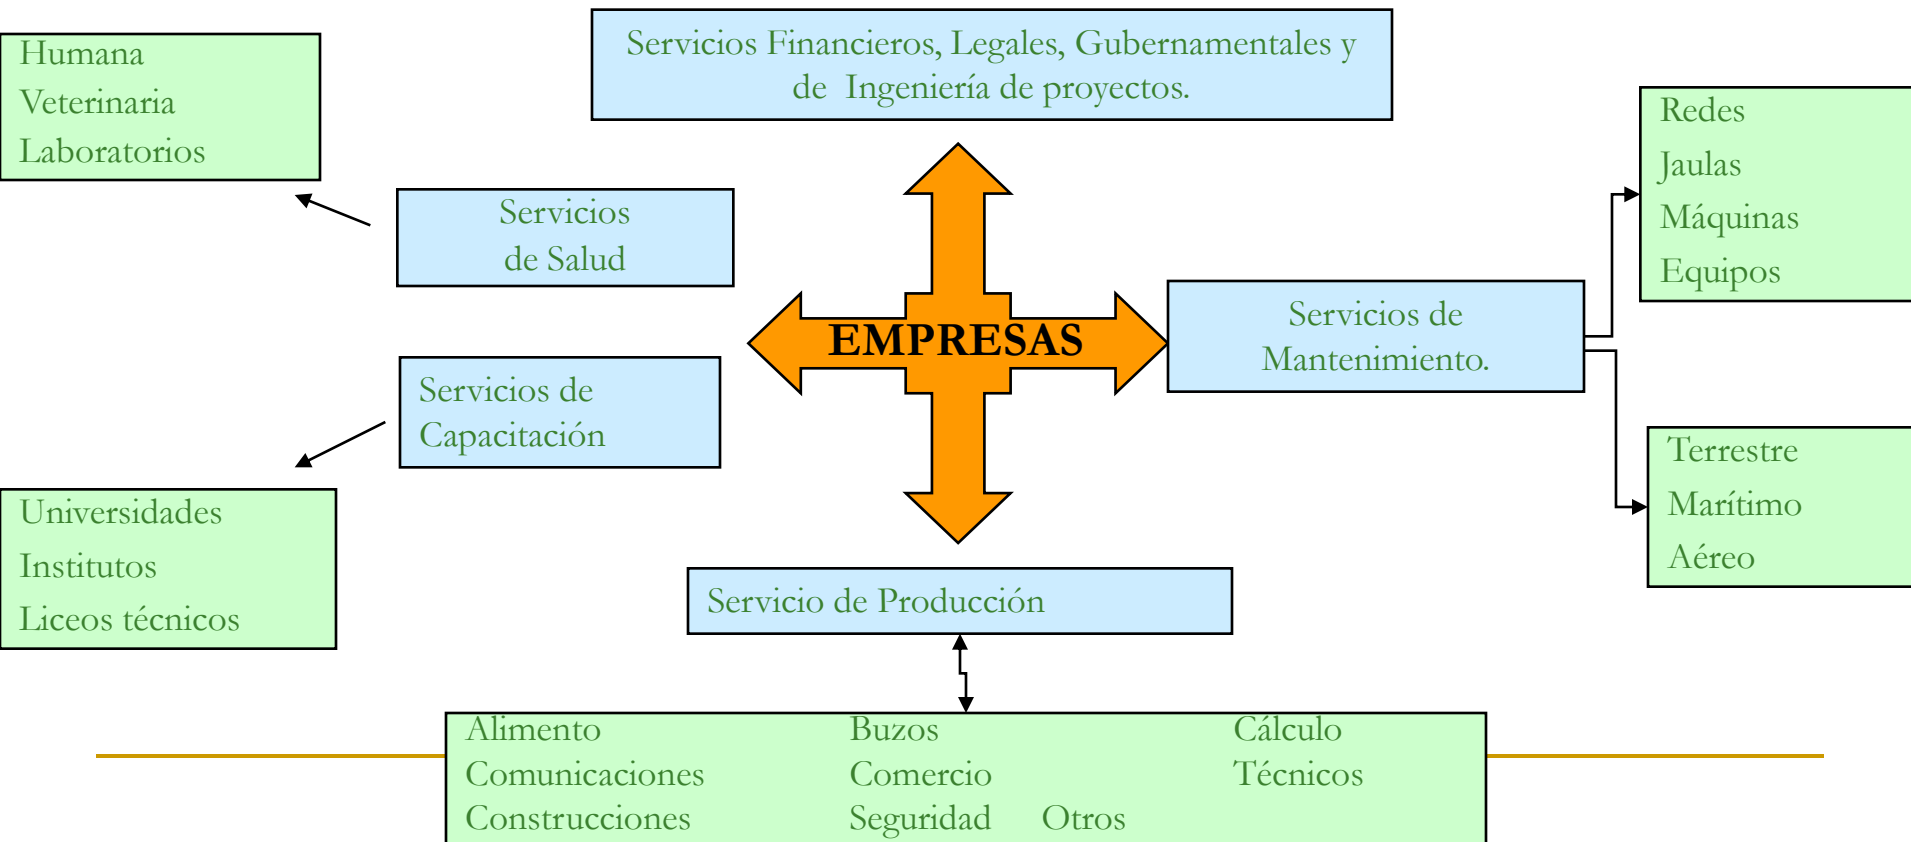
Humana
Veterinaria
Laboratorios

Servicios Financieros, Legales, Gubernamentales y de Ingeniería de proyectos.

Redes
Jaulas
Máquinas
Equipos

Servicios de Salud

EMPRESAS

Servicios de Mantenimiento.

Servicios de Capacitación

Terrestre
Marítimo
Aéreo

Universidades
Institutos
Liceos técnicos

Servicio de Producción

Alimento
Comunicaciones
Construcciones

Buzos
Comercio
Seguridad

Otros

Cálculo
Técnicos